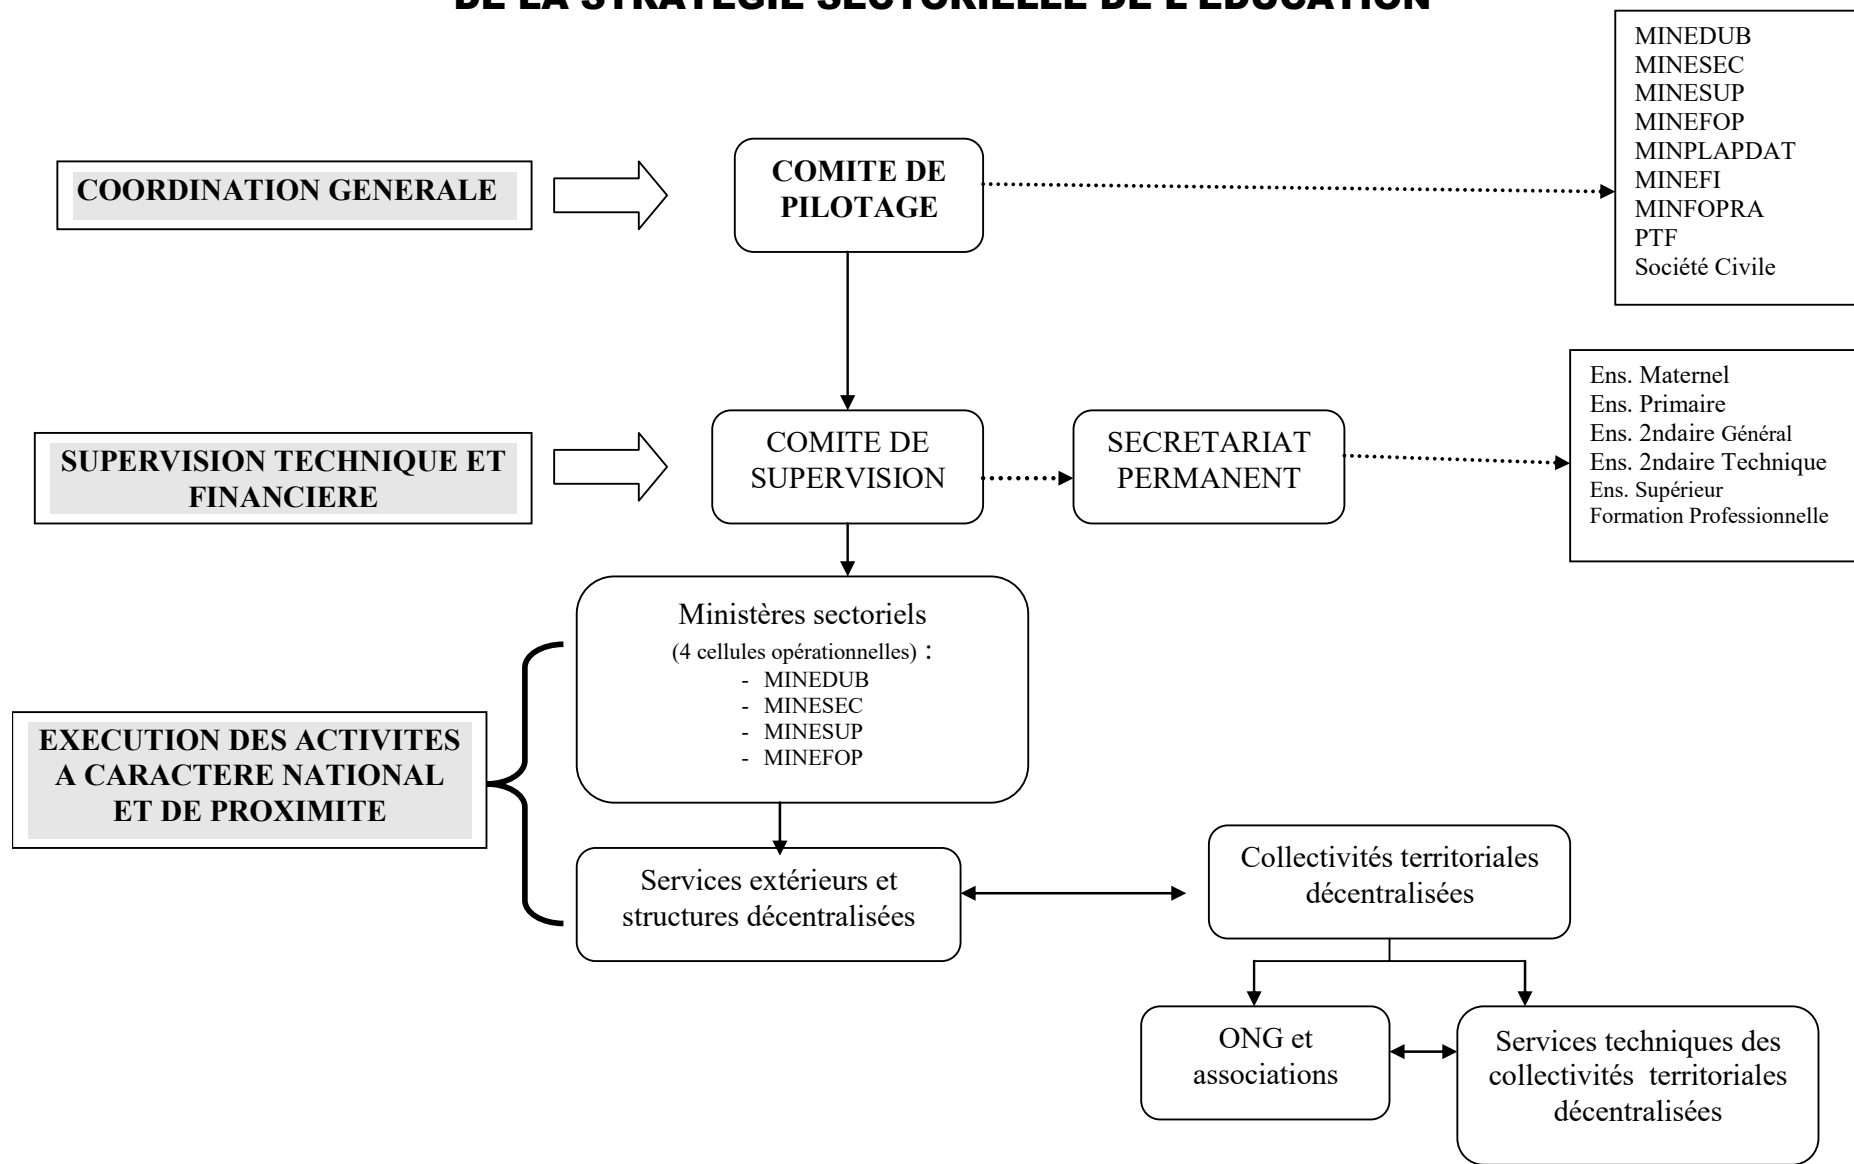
DE LA STRATEGIE SECTORIELLE DE L'EDUCATION

MINEDUB
MINESEC
MINESUP
MINEFOP
MINPLAPDAT
MINEFI
MINFOPRA
PTF
Société Civile

COORDINATION GENERALE

COMITE DE PILOTAGE

Ens. Maternel
Ens. Primaire
Ens. 2ndaire Général
Ens. 2ndaire Technique
Ens. Supérieur
Formation Professionnelle

SUPERVISION TECHNIQUE ET FINANCIERE

COMITE DE SUPERVISION

SECRETARIAT PERMANENT

Ministères sectoriels
(4 cellules opérationnelles) :
- MINEDUB
- MINESEC
- MINESUP
- MINEFOP

EXECUTION DES ACTIVITES A CARACTERE NATIONAL ET DE PROXIMITE

Services extérieurs et structures décentralisées

Collectivités territoriales décentralisées

ONG et associations

Services techniques des collectivités territoriales décentralisées